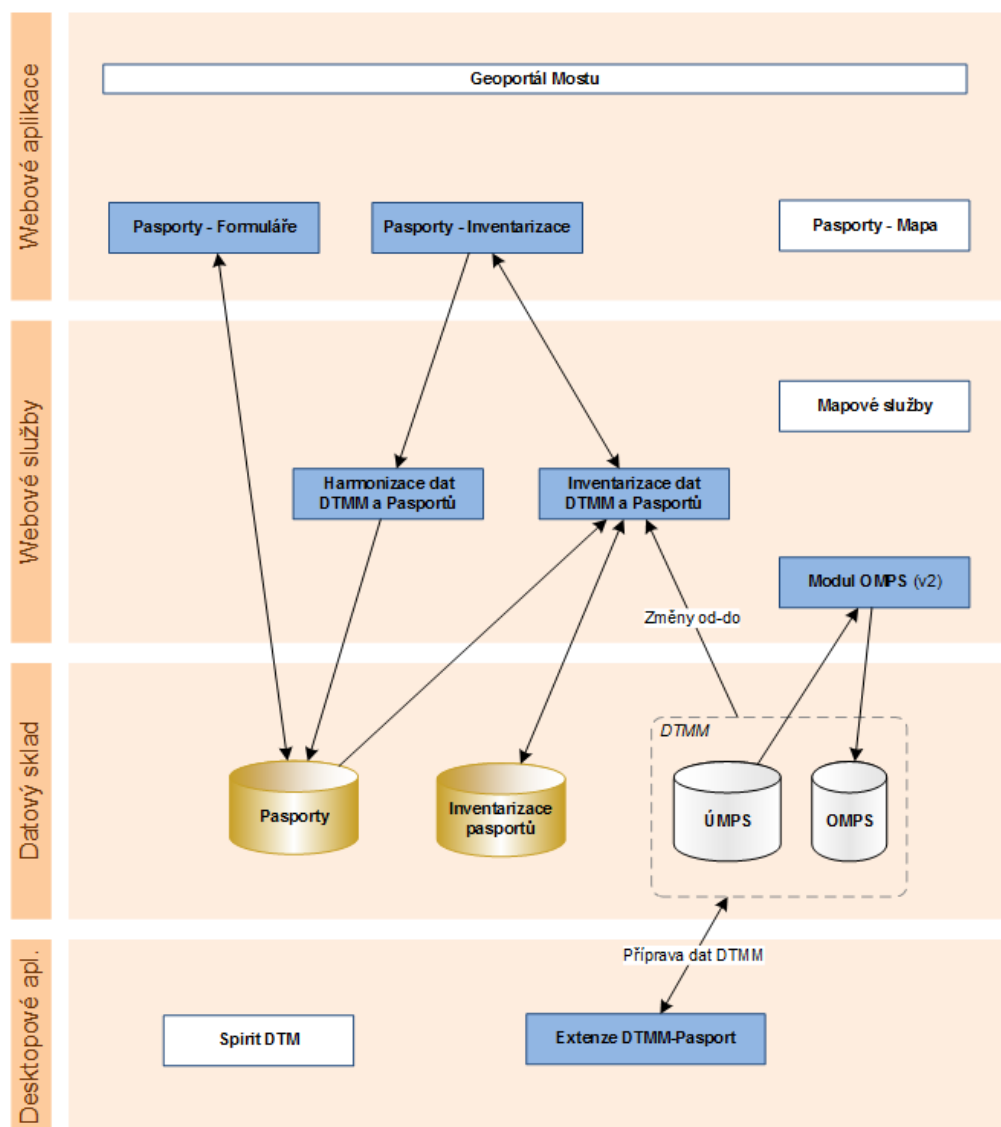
Webové aplikace

Geoportál Mostu

Pasporty - Formuláře

Pasporty - Inventarizace

Pasporty - Mapa

Webové služby

Mapové služby

Harmonizace dat DTMM a Pasportů

Inventarizace dat DTMM a Pasportů

Modul OMPS (v2)

Změny od-do

Datový sklad

DTMM

Pasporty

Inventarizace pasportů

ÚMPS

OMPS

Desktopové apl.

Příprava dat DTMM

Spirit DTM

Extenze DTMM-Pasport